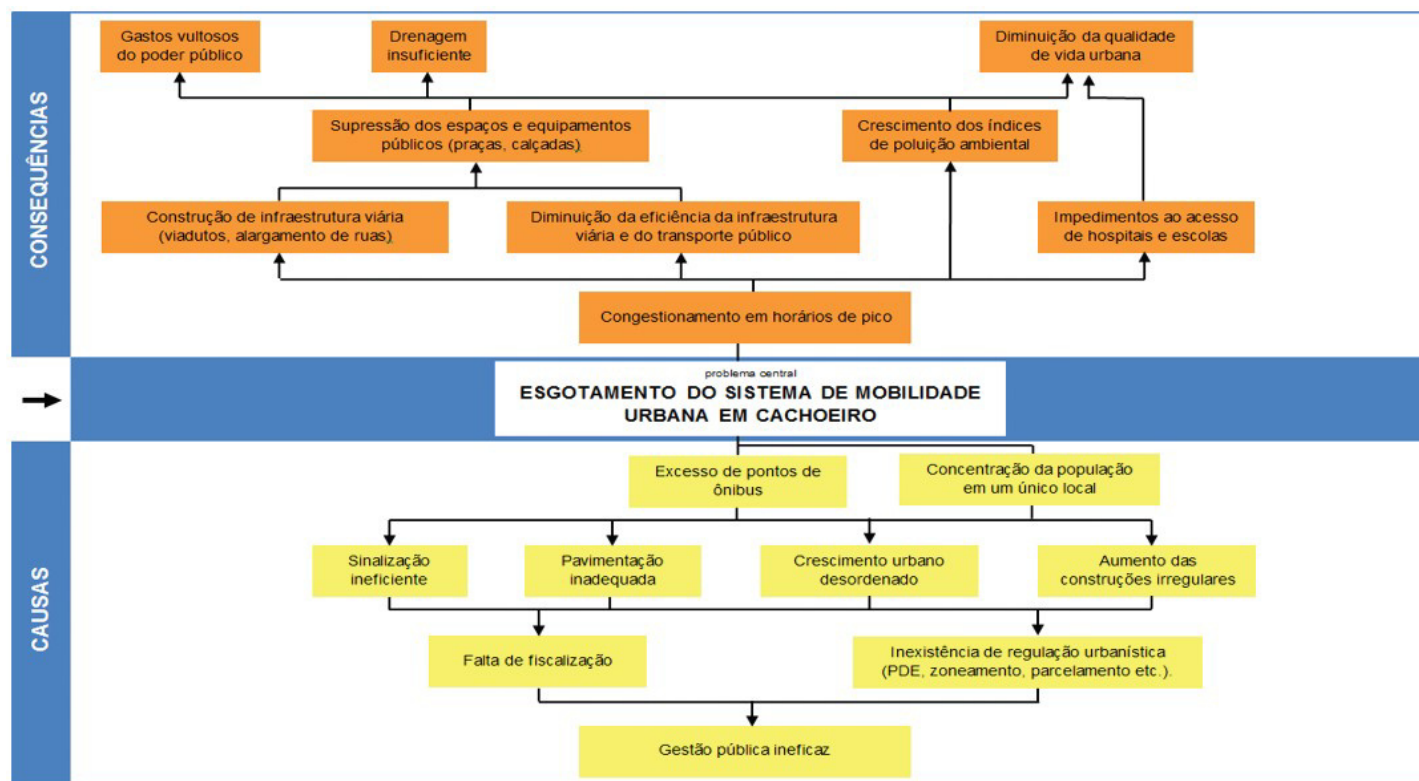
CONSEQUÊNCIAS

Gastos vultosos do poder público

Drenagem insuficiente

Diminuição da qualidade de vida urbana

Supressão dos espaços e equipamentos públicos (praças, calçadas)

Crescimento dos índices de poluição ambiental

Construção de infraestrutura viária (viadutos, alargamento de ruas)

Diminuição da eficiência da infraestrutura viária e do transporte público

Impedimentos ao acesso de hospitais e escolas

Congestionamento em horários de pico

problema central

ESGOTAMENTO DO SISTEMA DE MOBILIDADE URBANA EM CACHOEIRO

CAUSAS

Excesso de pontos de ônibus

Concentração da população em um único local

Sinalização ineficiente

Pavimentação inadequada

Crescimento urbano desordenado

Aumento das construções irregulares

Falta de fiscalização

Inexistência de regulação urbanística (PDE, zoneamento, parcelamento etc.).

Gestão pública ineficaz